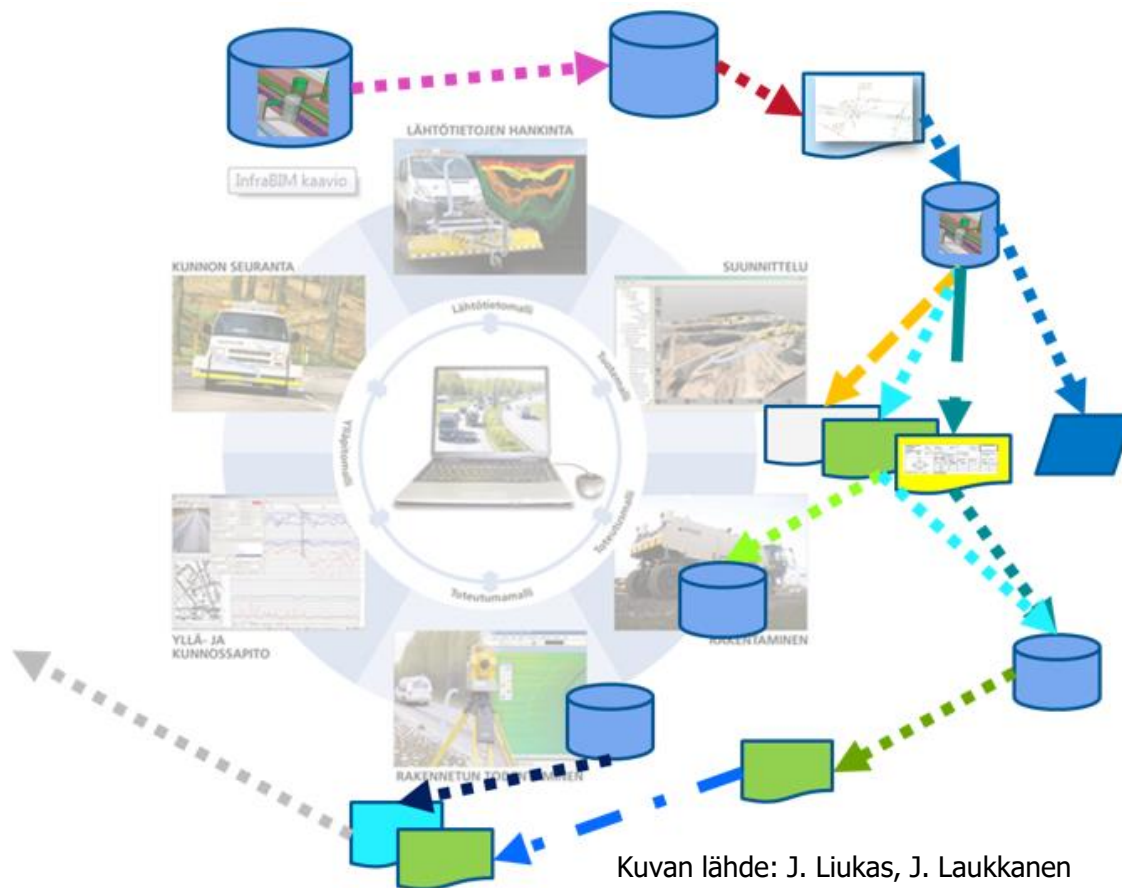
InfraBIM kaavio

LÄHTÖTIETOJEN HANKINTA

KUNNON SEURANTA

SUUNNITTELU

Lähtötietomalli

Tuotemalli

Ylläpitomalli

Toteutusmalli

Toteutumamalli

YLLÄ- JA KUNNOSSAPITO

RAKENTAMINEN

RAKENNETUN TO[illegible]MINEN

Kuvan lähde: J. Liukas, J. Laukkanen